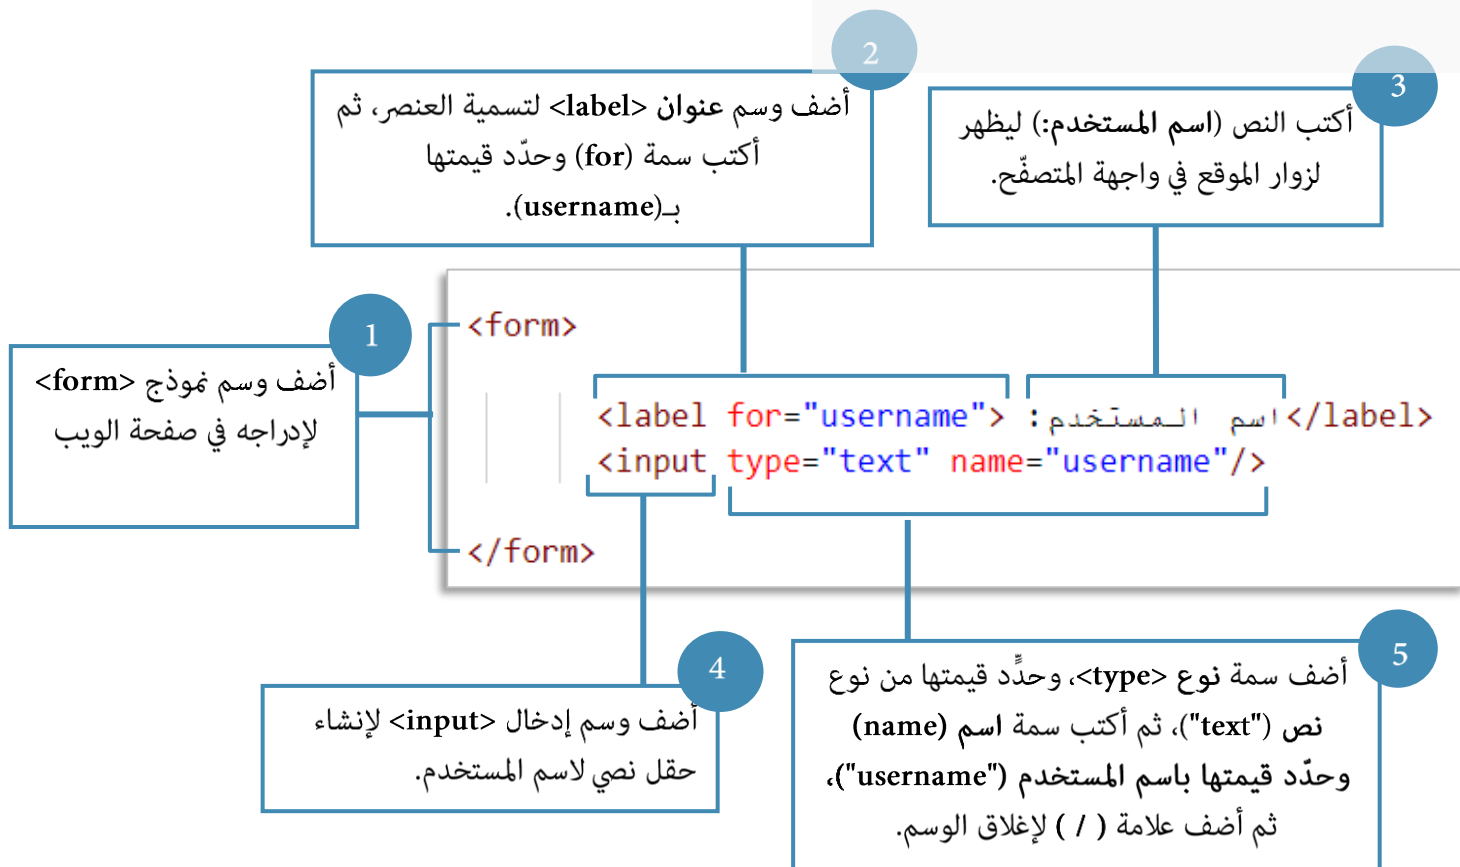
2

أضف وسم عنوان <label> لتسمية العنصر، ثم أكتب سمة (for) وحدّد قيمتها بـ(username).

3

أكتب النص (اسم المستخدم:) ليظهر لزوار الموقع في واجهة المتصفّح.

1

أضف وسم نموذج <form> لإدراجه في صفحة الويب

<form>

<label for="username"> اسم المستخدم: </label>
<input type="text" name="username"/>

</form>

4

أضف وسم إدخال <input> لإنشاء حقل نصي لاسم المستخدم.

5

أضف سمة نوع <type>، وحدِّد قيمتها من نوع نص ("text")، ثم أكتب سمة اسم (name) وحدّد قيمتها باسم المستخدم ("username")، ثم أضف علامة ( / ) لإغلاق الوسم.